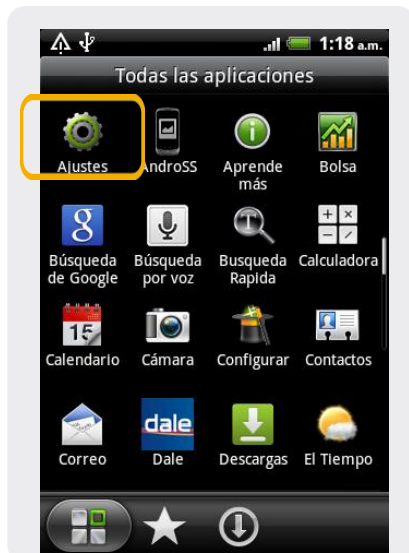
1:18 a.m.

Todas las aplicaciones

Ajustes
AndroSS
Aprende más
Bolsa
Búsqueda de Google
Búsqueda por voz
Busqueda Rapida
Calculadora
15
Calendario
Cámara
Configurar
Contactos
dale
Correo
Dale
Descargas
El Tiempo